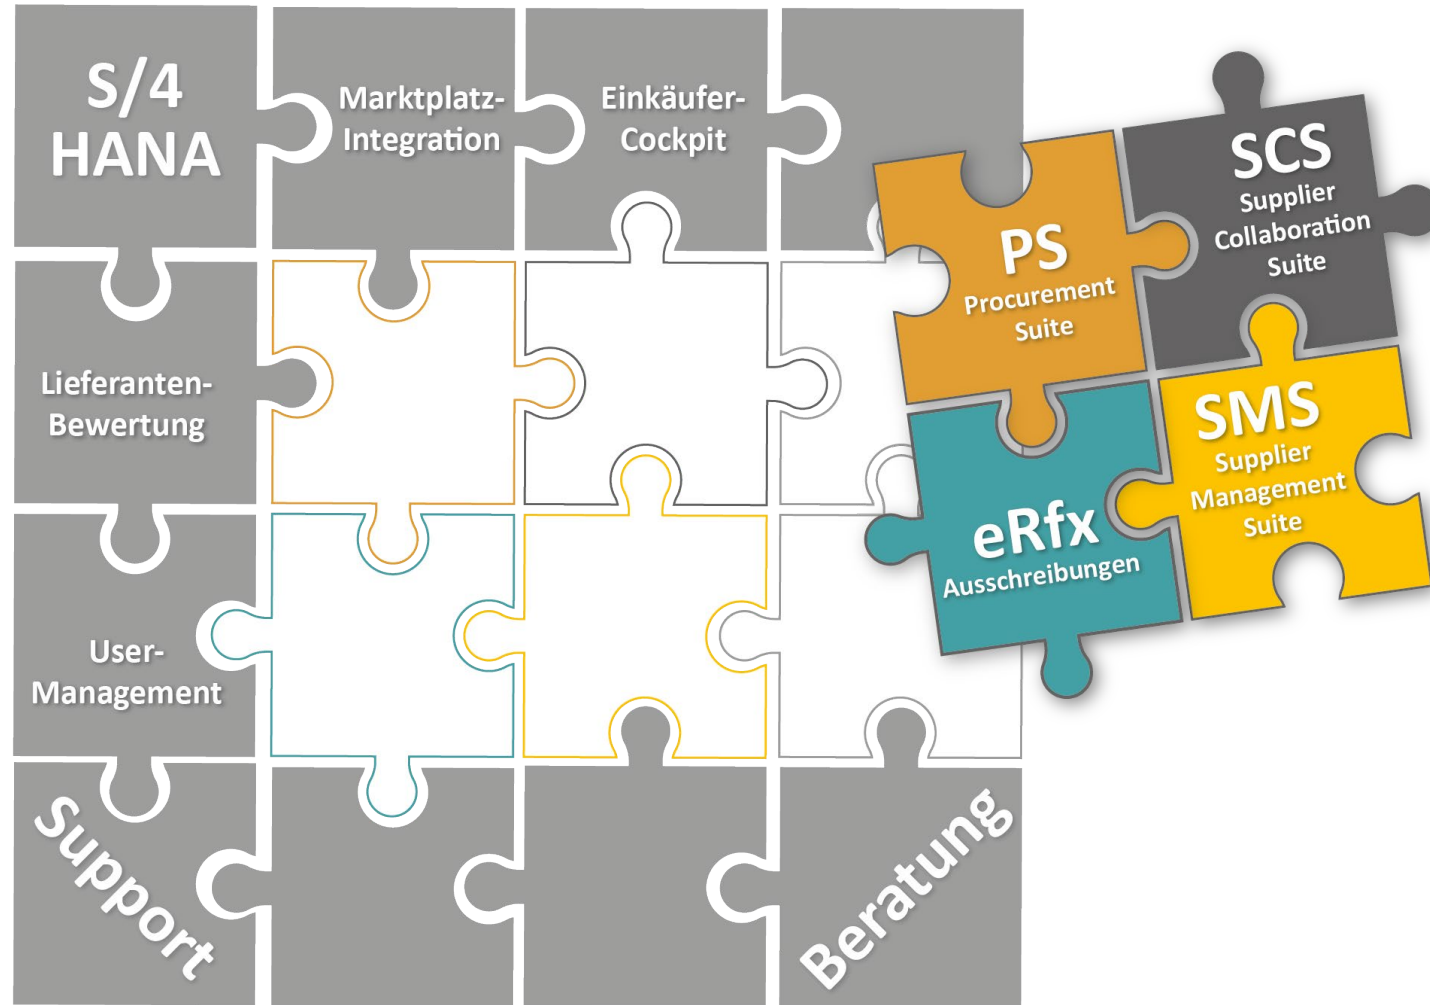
S/4 HANA

Marktplatz-Integration

Einkäufer-Cockpit

Lieferanten-Bewertung

User-Management

Support

Beratung

PS Procurement Suite

SCS Supplier Collaboration Suite

eRfx Ausschreibungen

SMS Supplier Management Suite